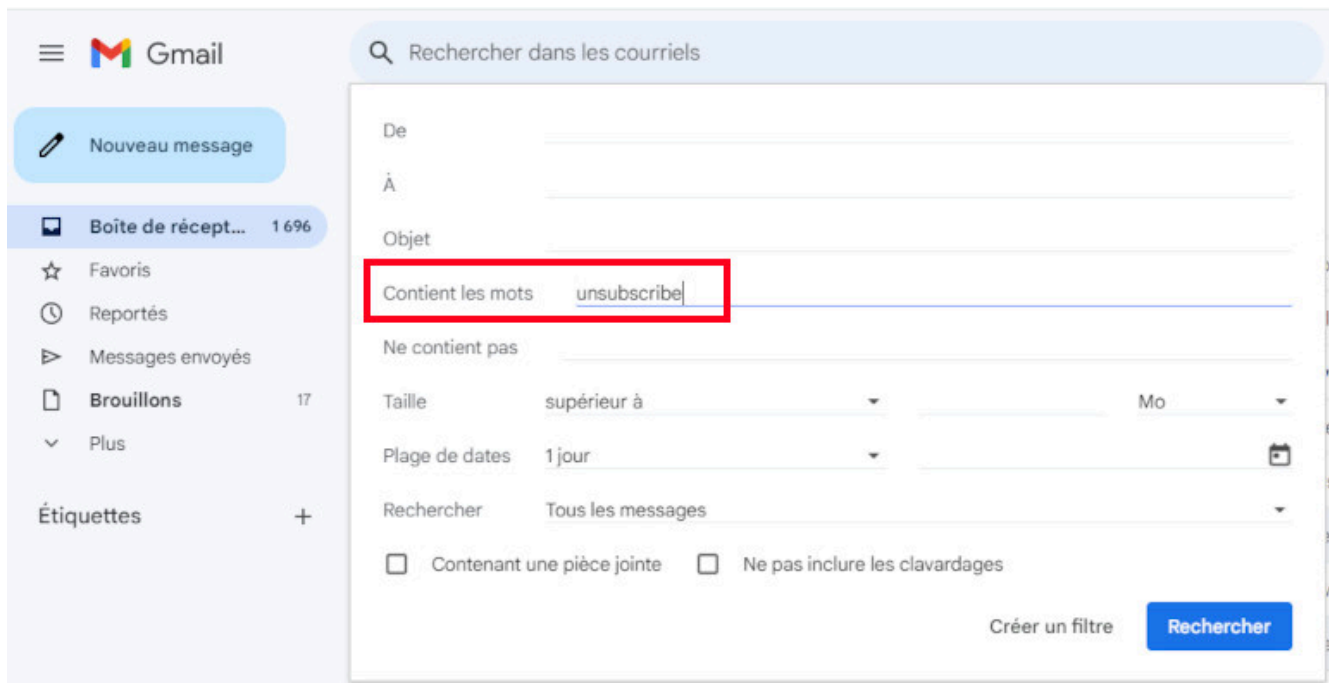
Gmail

Rechercher dans les courriels

Nouveau message

Boîte de récept... 1 696
Favoris
Reportés
Messages envoyés
Brouillons 17
Plus

Étiquettes +

De
À
Objet
Contient les mots unsubscribe
Ne contient pas
Taille supérieur à Mo
Plage de dates 1 jour
Rechercher Tous les messages

Contenant une pièce jointe
Ne pas inclure les clavardages

Créer un filtre
Rechercher